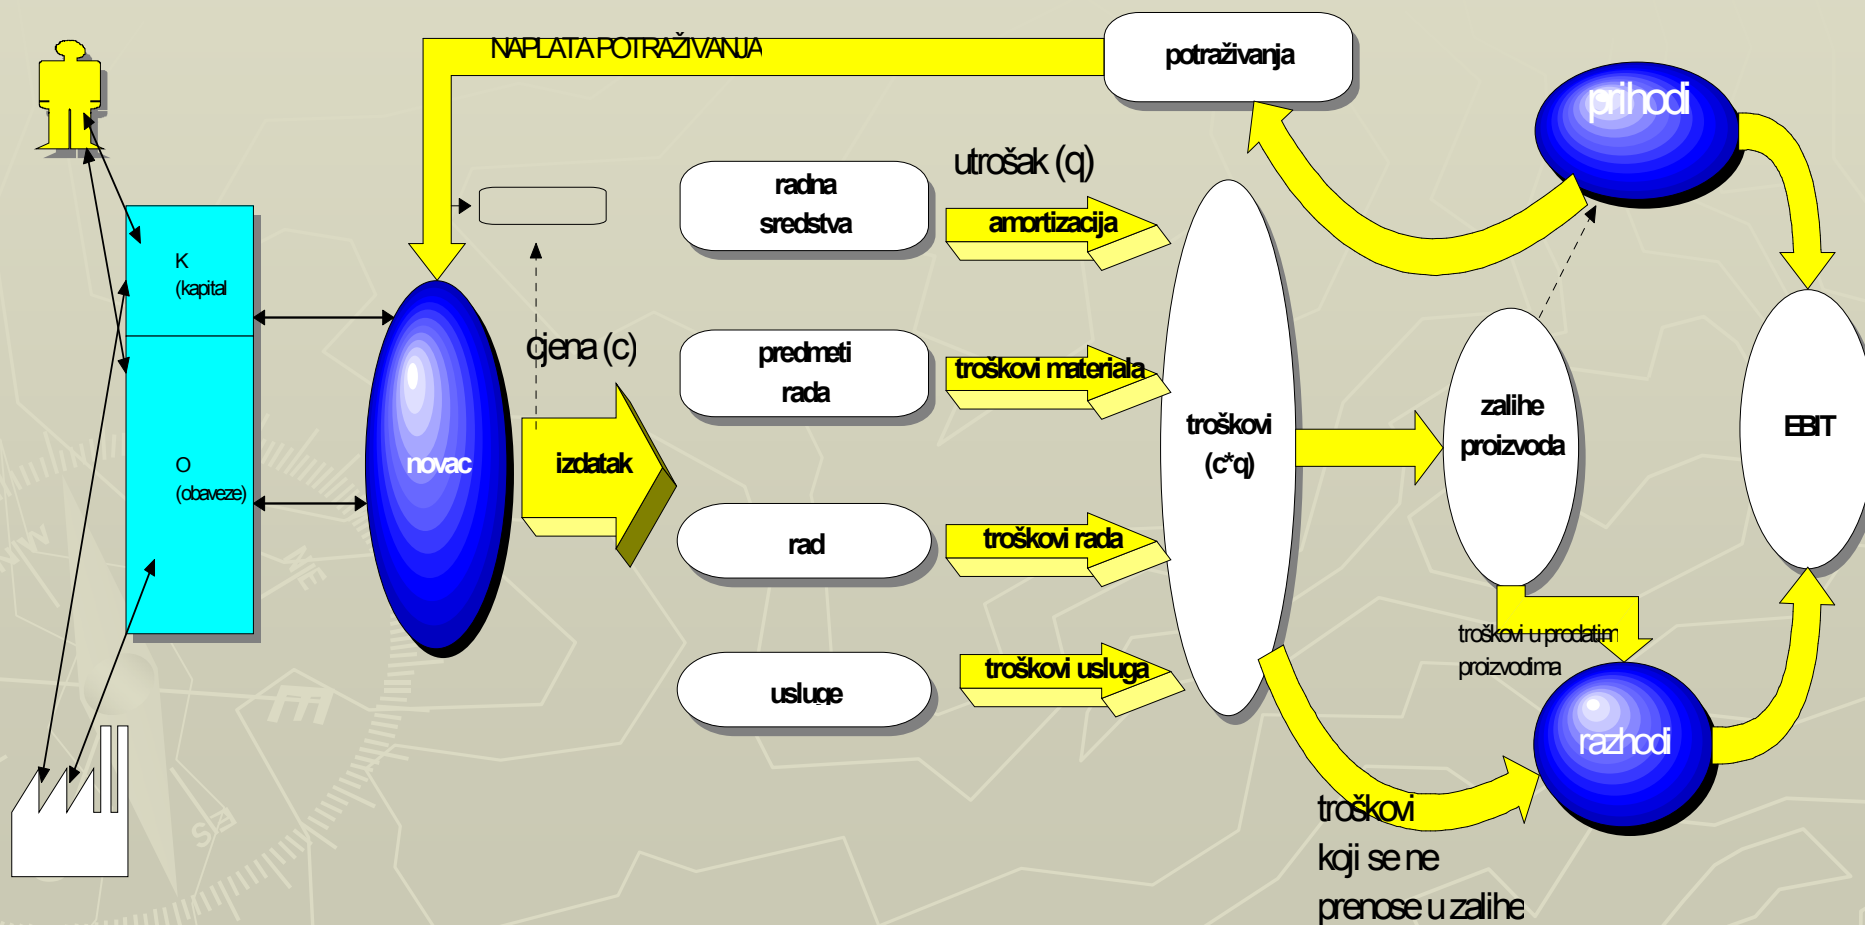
NAPLATA POTRAŽIVANJA

potraživanja

prihodi

utrošak (q)

K
(kapital

O
(obaveze)

radna sredstva

amortizacija

cijena (c)

predmeti rada

troškovi materiala

novac

izdatak

troškovi
(c*q)

zalihe proizvoda

EBIT

rad

troškovi rada

usluge

troškovi usluga

troškovi u prodatim proizvodima

razhodi

troškovi
koji se ne
prenose u zalihe